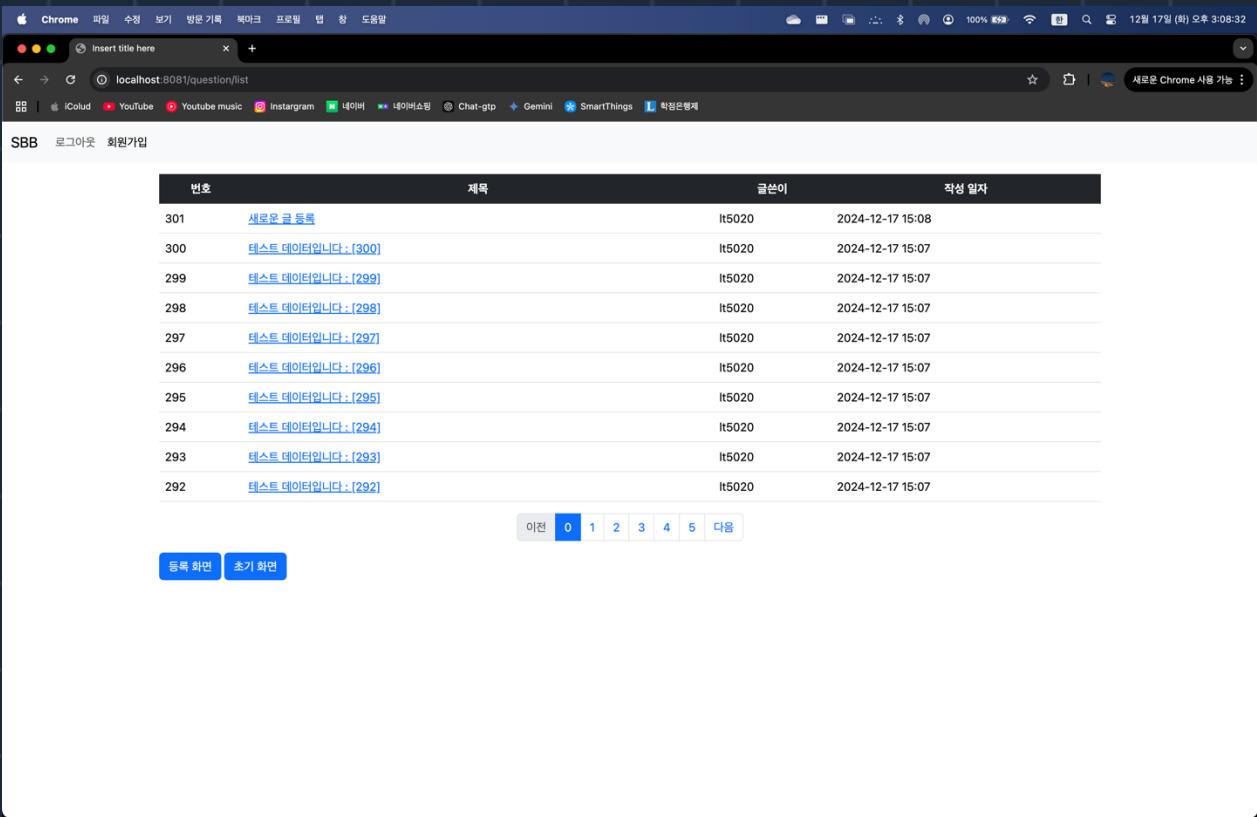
Chrome 파일 수정 보기 방문 기록 북마크 프로필 탭 창 도움말

100% 한 12월 17일 (화) 오후 3:08:32

Insert title here

localhost:8081/question/list

새로운 Chrome 사용 가능

iCloud YouTube Youtube music Instargram 네이버 네이버쇼핑 Chat-gtp Gemini SmartThings 학점은행제

SBB 로그아웃 회원가입

| 번호 | 제목 | 글쓴이 | 작성 일자 |
|---|---|---|---|
| 301 | 새로운 글 등록 | lt5020 | 2024-12-17 15:08 |
| 300 | 테스트 데이터입니다 : [300] | lt5020 | 2024-12-17 15:07 |
| 299 | 테스트 데이터입니다 : [299] | lt5020 | 2024-12-17 15:07 |
| 298 | 테스트 데이터입니다 : [298] | lt5020 | 2024-12-17 15:07 |
| 297 | 테스트 데이터입니다 : [297] | lt5020 | 2024-12-17 15:07 |
| 296 | 테스트 데이터입니다 : [296] | lt5020 | 2024-12-17 15:07 |
| 295 | 테스트 데이터입니다 : [295] | lt5020 | 2024-12-17 15:07 |
| 294 | 테스트 데이터입니다 : [294] | lt5020 | 2024-12-17 15:07 |
| 293 | 테스트 데이터입니다 : [293] | lt5020 | 2024-12-17 15:07 |
| 292 | 테스트 데이터입니다 : [292] | lt5020 | 2024-12-17 15:07 |

이전 0 1 2 3 4 5 다음

등록 화면 초기 화면